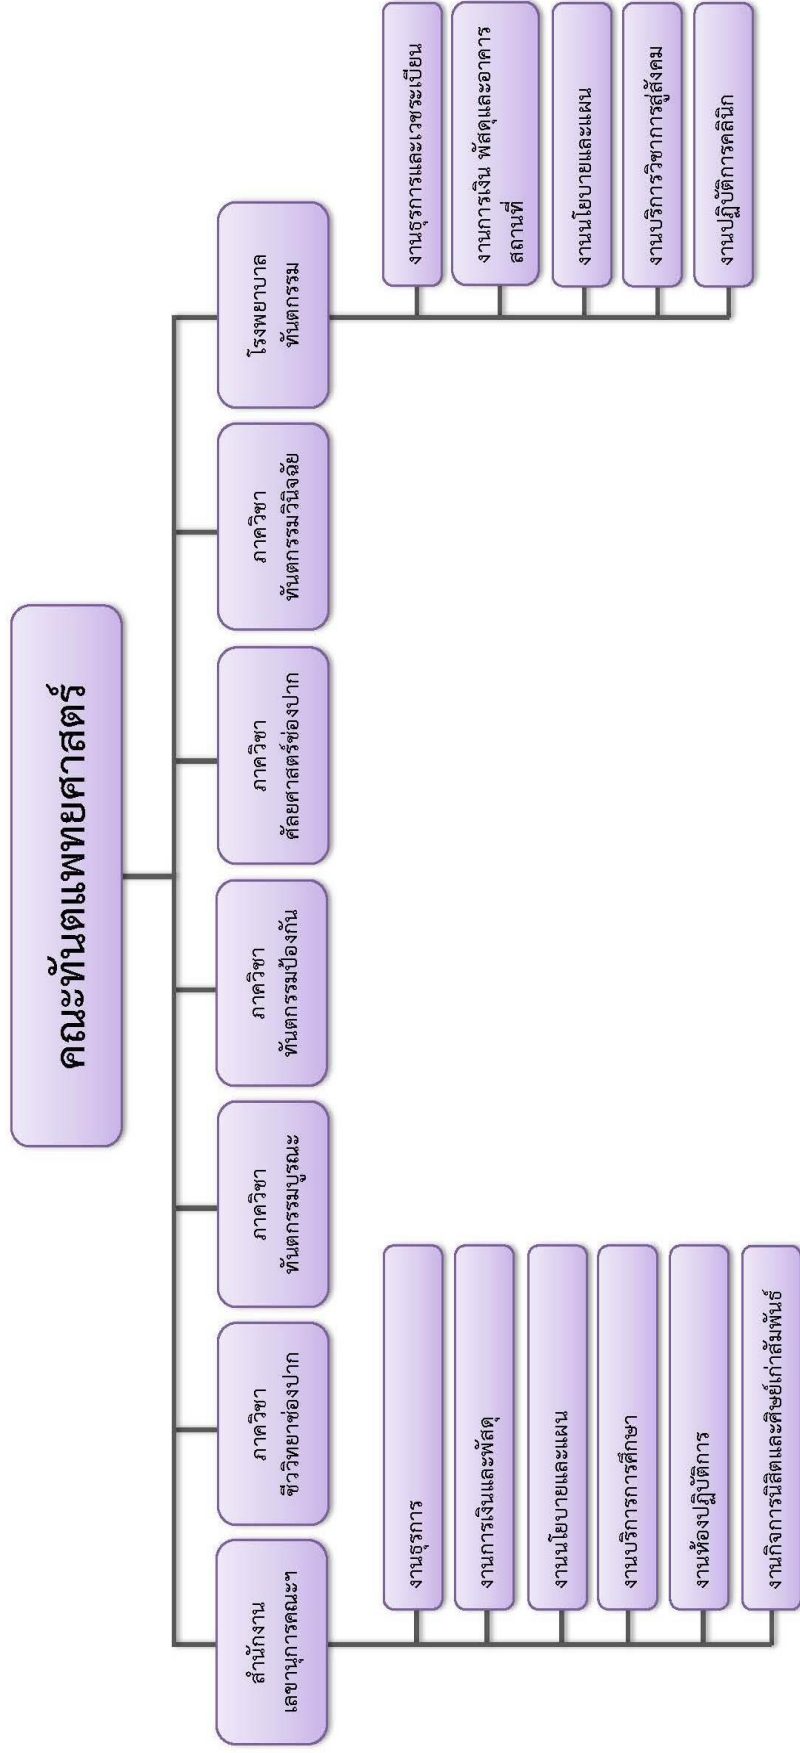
คณะทันตแพทยศาสตร์

สำนักงานเลขานุการคณะฯ

ภาควิชาชีววิทยาช่องปาก

ภาควิชาทันตกรรมบูรณะ

ภาควิชาทันตกรรมป้องกัน

ภาควิชาศัลยศาสตร์ช่องปาก

ภาควิชาทันตกรรมวินิจฉัย

โรงพยาบาลทันตกรรม

งานธุรการ

งานการเงินและพัสดุ

งานนโยบายและแผน

งานบริการการศึกษา

งานห้องปฏิบัติการ

งานกิจการนิสิตและศิษย์เก่าสัมพันธ์

งานธุรการและเวชระเบียน

งานการเงิน พัสดุและอาคารสถานที่

งานนโยบายและแผน

งานบริการวิชาการสู่สังคม

งานปฏิบัติการคลินิก